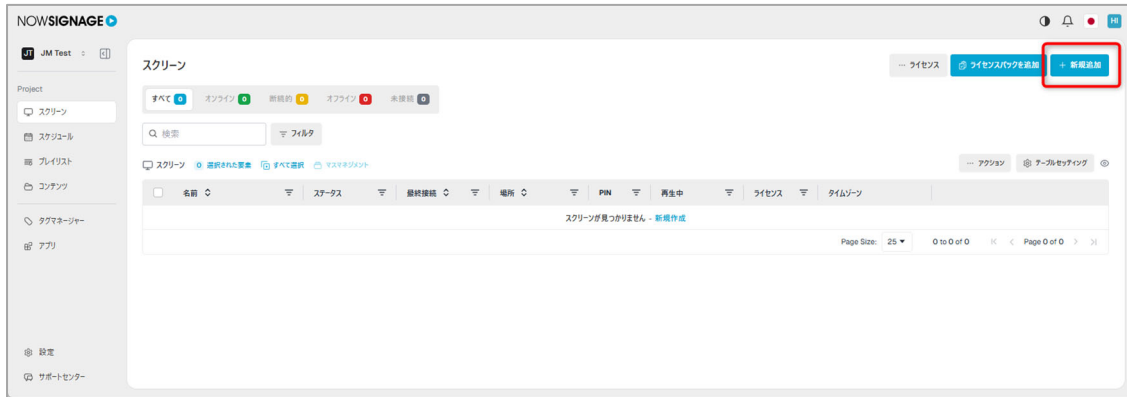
NOWSIGNAGE

HI

JT JM Test

Project

スクリーン

スケジュール

プレイリスト

コンテンツ

タグマネージャー

アプリ

設定

サポートセンター

スクリーン

··· ライセンス

ライセンスパックを追加

+ 新規追加

すべて 0 オンライン 0 断続的 0 オフライン 0 未接続 0

検索

フィルタ

スクリーン 0 選択された要素 すべて選択 マスマネジメント

··· アクション

テーブルセッティング

| 名前 | ステータス | 最終接続 | 場所 | PIN | 再生中 | ライセンス | タイムゾーン |
|---|---|---|---|---|---|---|---|

スクリーンが見つかりません - 新規作成

Page Size: 25 0 to 0 of 0 Page 0 of 0